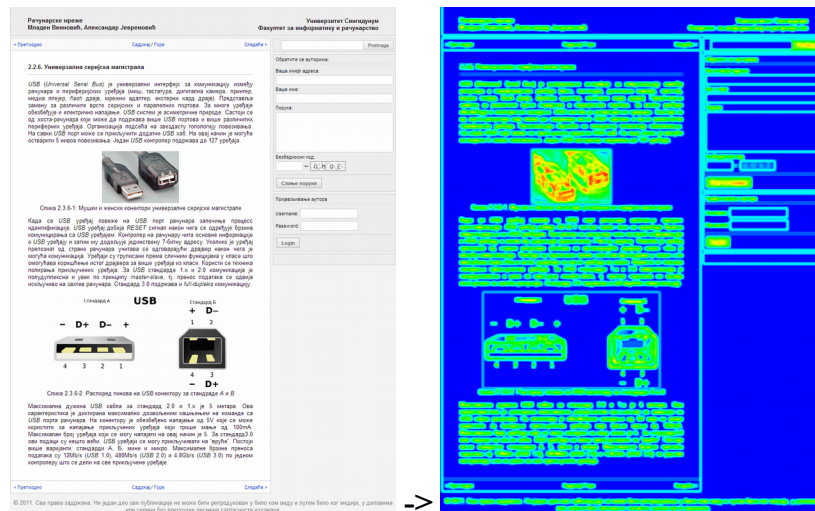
Рачунарске мреже
Младен Веиновић, Александар Јевремовић

Универзитет Сингидунум
Факултет за информатику и рачунарство

< Претходно    Садржај / Горе    Следеће >

Pretraga

2.2.6. Универзална серијска магистрала

USB (Universal Serial Bus) је универзални интерфејс за комуникацију између рачунара и периферијских уређаја (миш, тастатура, дигитална камера, принтер, медиа плејер, Flash драјв, мрежни адаптер, екстерни хард драјв). Представља замену за различите врсте серијских и паралелних портова. За многе уређаје обезбеђује и електрично напајање. USB систем је асиметрично природе. Састоји се од хоста-рачунара који може да подржава више USB портова и више различитих периферних уређаја. Организација подсоба на звездасту топологију повезивања. На сваки USB порт може се прикључити додатни USB хаб. На овај начин је могуће остварити 5 нивоа повезивања. Један USB контролер подржава до 127 уређаја.

Слика 2.3.6-1. Мушки и женски конектори универзалне серијске магистрале

Када се USB уређај повеже на USB порт рачунара започиње процес идентификације. USB уређај добија RESET сигнал након чега се одређује брзина комуникација са USB уређајем. Контролер на рачунару чита основне информације о USB уређају и затим му додељује јединствену 7-битну адресу. Уколико је уређај препознат од стране рачунара учитава се одговарајући драјвер након чега је могућа комуникација. Уређаји су груписани према сличним функцијама у класе што омогућава коришћење истог драјвера за више уређаја из класе. Користи се техника полирања прикључених уређаја. За USB стандарде 1.x и 2.0 комуникација је полудуплексна и увек по принципу master-slave, тј. пренос података се одвија искључиво на захтев рачунара. Стандард 3.0 подржава и full-duplex комуникацију.

Стандард А
USB
Стандард Б
– D+ D– +
1 2
+ D–
4 3 2 1
4 3
– D+

Слика 2.3.6-2. Распоред пинова на USB конектору за стандарде А и В

Максимална дужина USB кабла за стандард 2.0 и 1.x је 5 метара. Ова карактеристика је диктирана максимално дозвољеним кашњењем на команде са USB порта рачунара. На конектору је обезбеђено напајање од 5V које се може користити за напајање прикључених уређаја који троше мање од 100mA. Максималан број уређаја који се могу напајати на овај начин је 5. За стандард3.0 ови подаци су нешто већи. USB уређаји се могу прикључивати на "вруће". Постоји више варијанти стандарда А, В, мини и микро. Максималне брзине преноса података су 12Mb/s (USB 1.0), 480Mb/s (USB 2.0) и 4.8Gb/s (USB 3.0) по једном контролеру што се дели на све прикључене уређаје.

< Претходно    Садржај / Горе    Следеће >

© 2011. Сва права задржана. Не један део ове публикације не може бити репродукован у било ком виду и путем било ког медија, у деловима или у целини без претходне писмене сагласности издавача.

Обратите се ауторима:
Ваша email адреса:
Ваше име:
Порука:
Безбедносни код:
Пошаљи поруку
Пријављивање аутора
Username:
Password:
Login

->